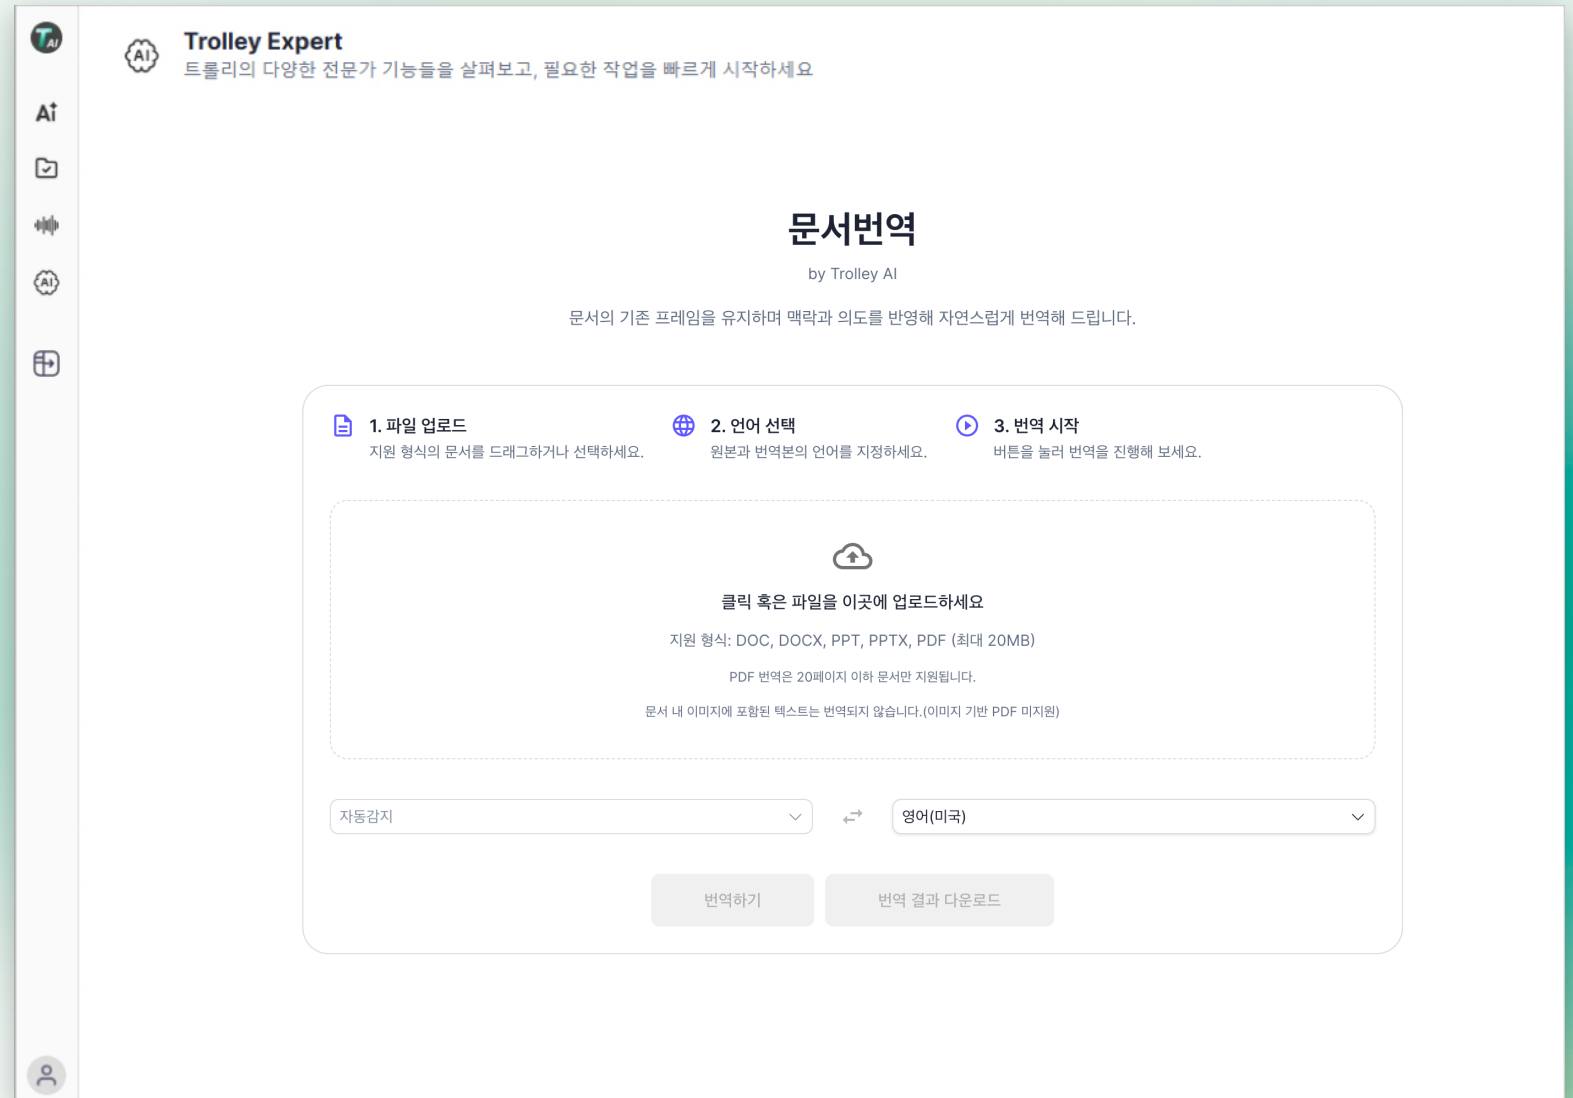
AI

Trolley Expert
트롤리의 다양한 전문가 기능들을 살펴보고, 필요한 작업을 빠르게 시작하세요

문서번역
by Trolley AI
문서의 기존 프레임을 유지하며 맥락과 의도를 반영해 자연스럽게 번역해 드립니다.

1. 파일 업로드
지원 형식의 문서를 드래그하거나 선택하세요.

2. 언어 선택
원본과 번역본의 언어를 지정하세요.

3. 번역 시작
버튼을 눌러 번역을 진행해 보세요.

클릭 혹은 파일을 이곳에 업로드하세요
지원 형식: DOC, DOCX, PPT, PPTX, PDF (최대 20MB)
PDF 번역은 20페이지 이하 문서만 지원됩니다.
문서 내 이미지에 포함된 텍스트는 번역되지 않습니다.(이미지 기반 PDF 미지원)

자동감지
영어(미국)

번역하기
번역 결과 다운로드